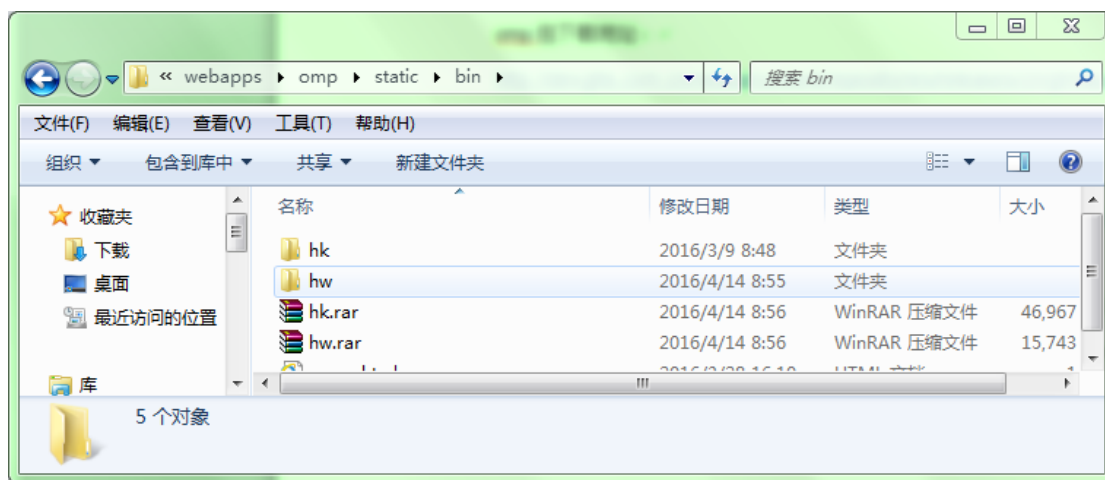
« webapps ▸ omp ▸ static ▸ bin ▸

搜索 bin

文件(F) 编辑(E) 查看(V) 工具(T) 帮助(H)

组织 ▾ 包含到库中 ▾ 共享 ▾ 新建文件夹

收藏夹
下载
桌面
最近访问的位置

库

| 名称 | 修改日期 | 类型 | 大小 |
|---|---|---|---|
| hk | 2016/3/9 8:48 | 文件夹 | |
| hw | 2016/4/14 8:55 | 文件夹 | |
| hk.rar | 2016/4/14 8:56 | WinRAR 压缩文件 | 46,967 |
| hw.rar | 2016/4/14 8:56 | WinRAR 压缩文件 | 15,743 |
| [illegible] | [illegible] | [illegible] | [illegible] |

5 个对象